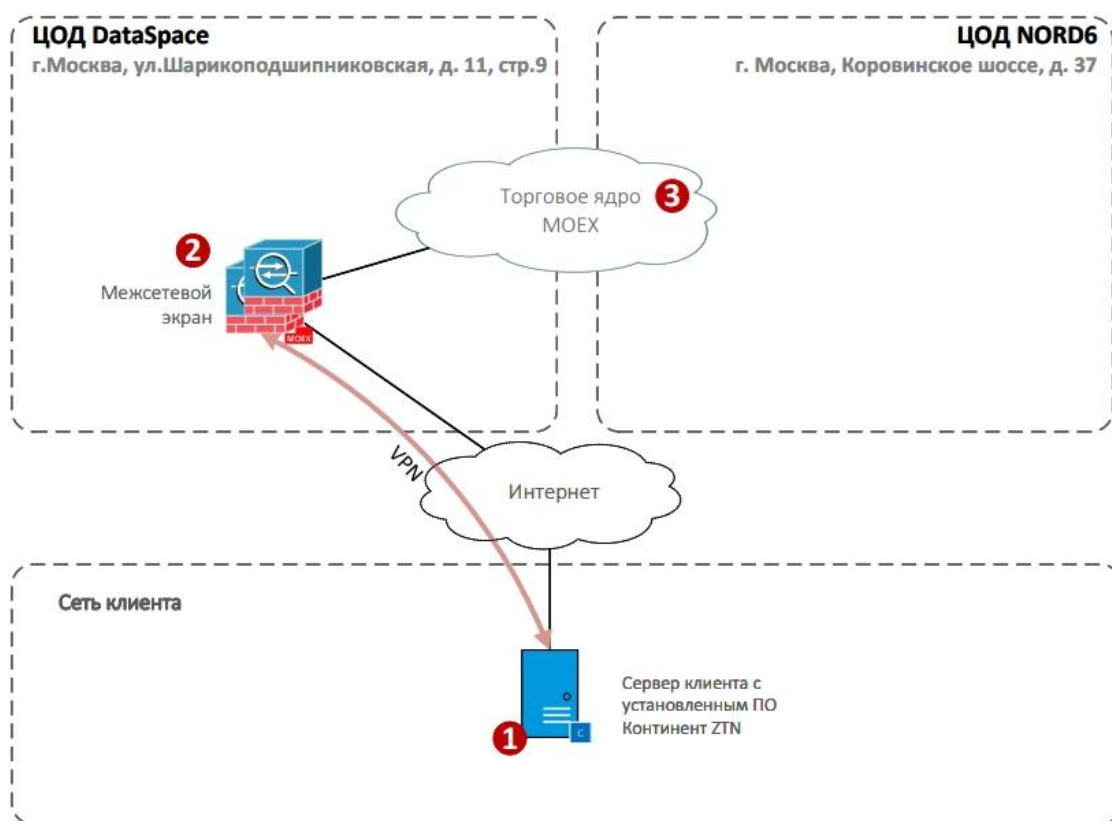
ЦОД DataSpace
г.Москва, ул.Шарикоподшипниковская, д. 11, стр.9

ЦОД NORD6
г. Москва, Коровинское шоссе, д. 37

Торговое ядро MOEX
3

2
Межсетевой экран
MOEX

VPN

Интернет

Сеть клиента

Сервер клиента с установленным ПО Континент ZTN
1
C